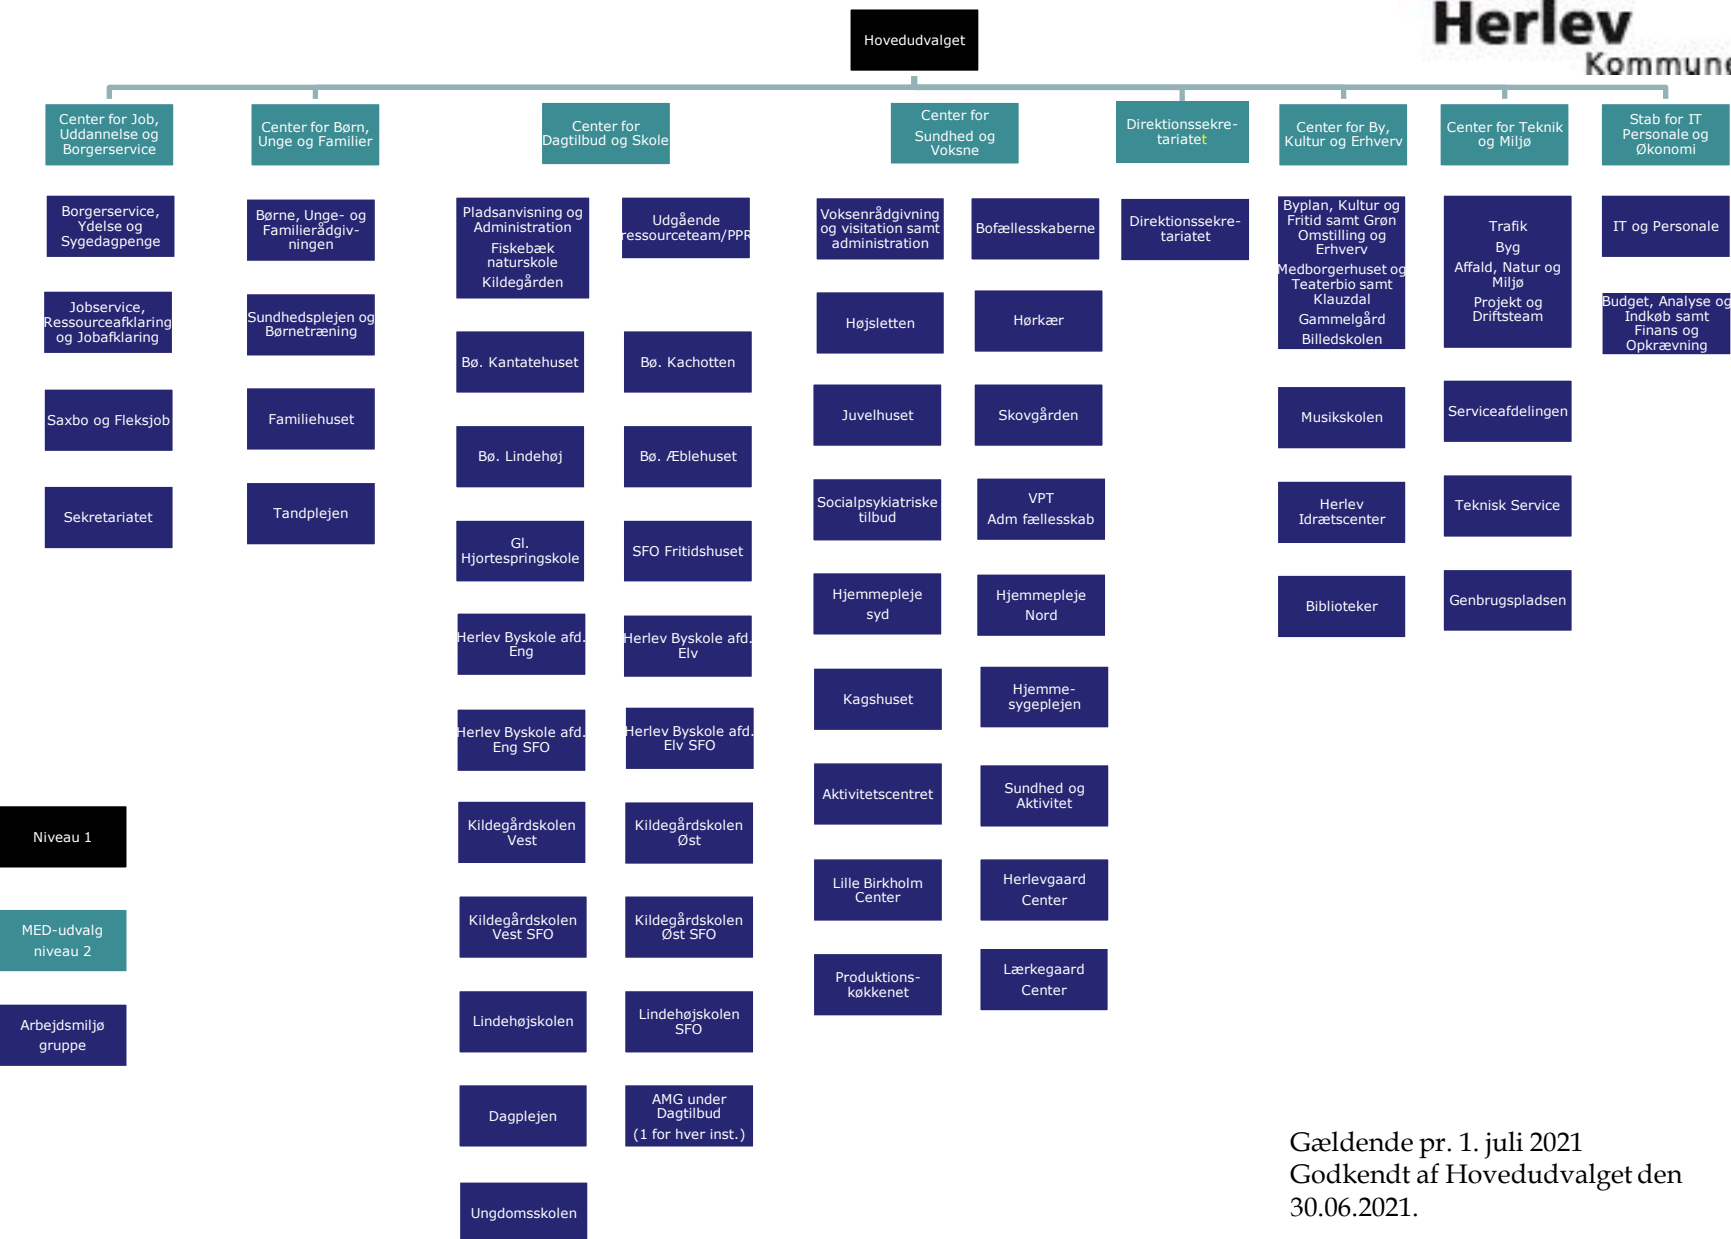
Hovedudvalget

Herlev
Kommune

Center for Job, Uddannelse og Borgerservice

Borgerservice, Ydelse og Sygedagpenge

Jobservice, Ressourceafklaring og Jobafklaring

Saxbo og Fleksjob

Sekretariatet

Center for Børn, Unge og Familier

Børne, Unge- og Familierådgivningen

Sundhedsplejen og Børnetræning

Familiehuset

Tandplejen

Center for Dagtilbud og Skole

Pladsanvisning og Administration
Fiskebæk naturskole
Kildegården

Udgående ressourceteam/PPR

Bø. Kantatehuset

Bø. Kachotten

Bø. Lindehøj

Bø. Æblehuset

Gl. Hjortespringskole

SFO Fritidshuset

Herlev Byskole afd. Eng

Herlev Byskole afd. Elv

Herlev Byskole afd. Eng SFO

Herlev Byskole afd. Elv SFO

Kildegårdskolen Vest

Kildegårdskolen Øst

Kildegårdskolen Vest SFO

Kildegårdskolen Øst SFO

Lindehøjskolen

Lindehøjskolen SFO

Dagplejen

AMG under Dagtilbud
(1 for hver inst.)

Ungdomsskolen

Center for Sundhed og Voksne

Voksenrådgivning og visitation samt administration

Bofællesskaberne

Højsletten

Hørkær

Juvelhuset

Skovgården

Socialpsykiatriske tilbud

VPT
Adm fællesskab

Hjemmepleje syd

Hjemmepleje Nord

Kagshuset

Hjemmesygeplejen

Aktivitetscentret

Sundhed og Aktivitet

Lille Birkholm Center

Herlevgaard Center

Produktionskøkkenet

Lærkegaard Center

Direktionssekretariatet

Direktionssekretariatet

Center for By, Kultur og Erhverv

Byplan, Kultur og Fritid samt Grøn Omstilling og Erhverv
Medborgerhuset og Teaterbio samt Klauzdal
Gammelgård
Billedskolen

Musikskolen

Herlev Idrætscenter

Biblioteker

Center for Teknik og Miljø

Trafik
Byg
Affald, Natur og Miljø
Projekt og Driftsteam

Serviceafdelingen

Teknisk Service

Genbrugspladsen

Stab for IT Personale og Økonomi

IT og Personale

Budget, Analyse og Indkøb samt Finans og Opkrævning

Niveau 1

MED-udvalg niveau 2

Arbejdsmiljø gruppe

Gældende pr. 1. juli 2021
Godkendt af Hovedudvalget den 30.06.2021.